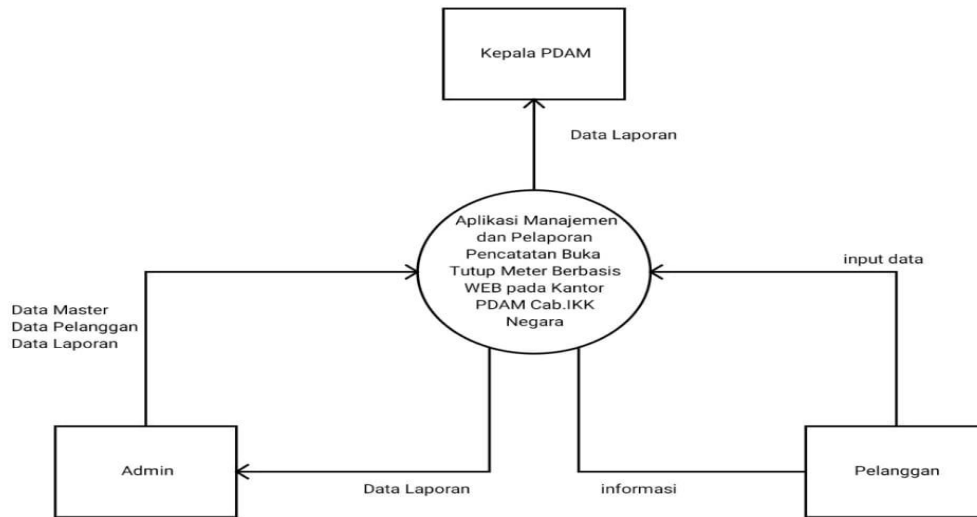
Kepala PDAM

Data Laporan

Aplikasi Manajemen dan Pelaporan Pencatatan Buka Tutup Meter Berbasis WEB pada Kantor PDAM Cab.IKK Negara

Data Master
Data Pelanggan
Data Laporan

input data

Admin

Data Laporan

informasi

Pelanggan